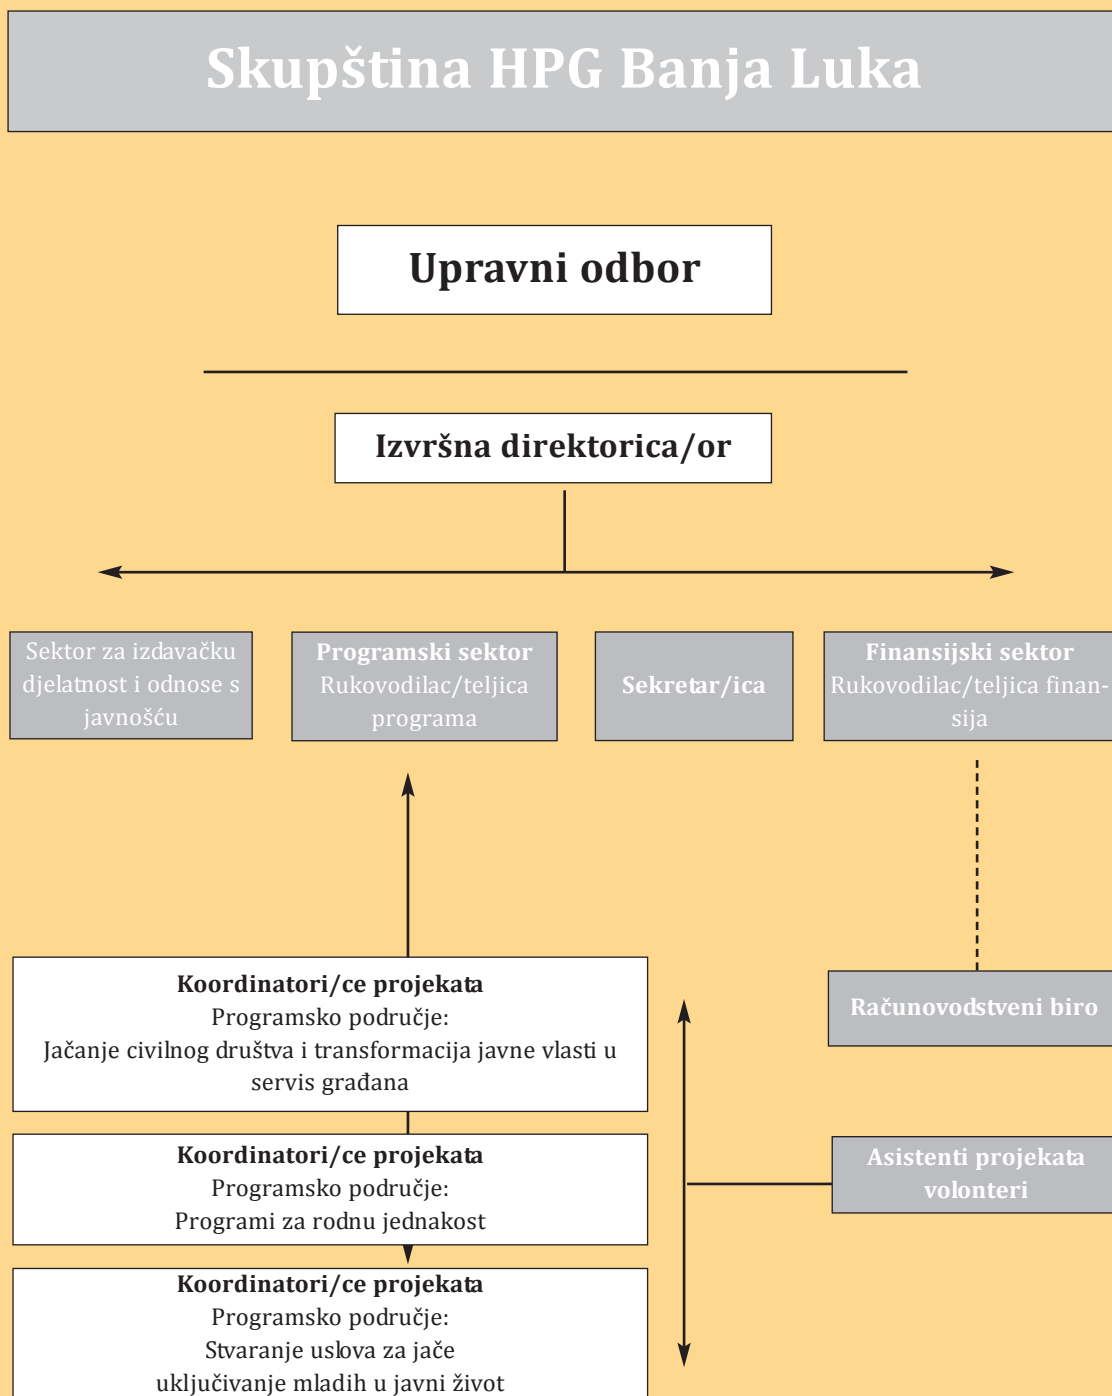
Skupština HPG Banja Luka

Upravni odbor

Izvršna direktorica/or

Sektor za izdavačku djelatnost i odnose s javnošću

Programski sektor
Rukovodilac/teljica programa

Sekretar/ica

Finansijski sektor
Rukovodilac/teljica finansija

Računovodstveni biro

Koordinatori/ce projekata
Programsko područje:
Jačanje civilnog društva i transformacija javne vlasti u servis građana

Koordinatori/ce projekata
Programsko područje:
Programi za rodnu jednakost

Asistenti projekata volonteri

Koordinatori/ce projekata
Programsko područje:
Stvaranje uslova za jače uključivanje mladih u javni život